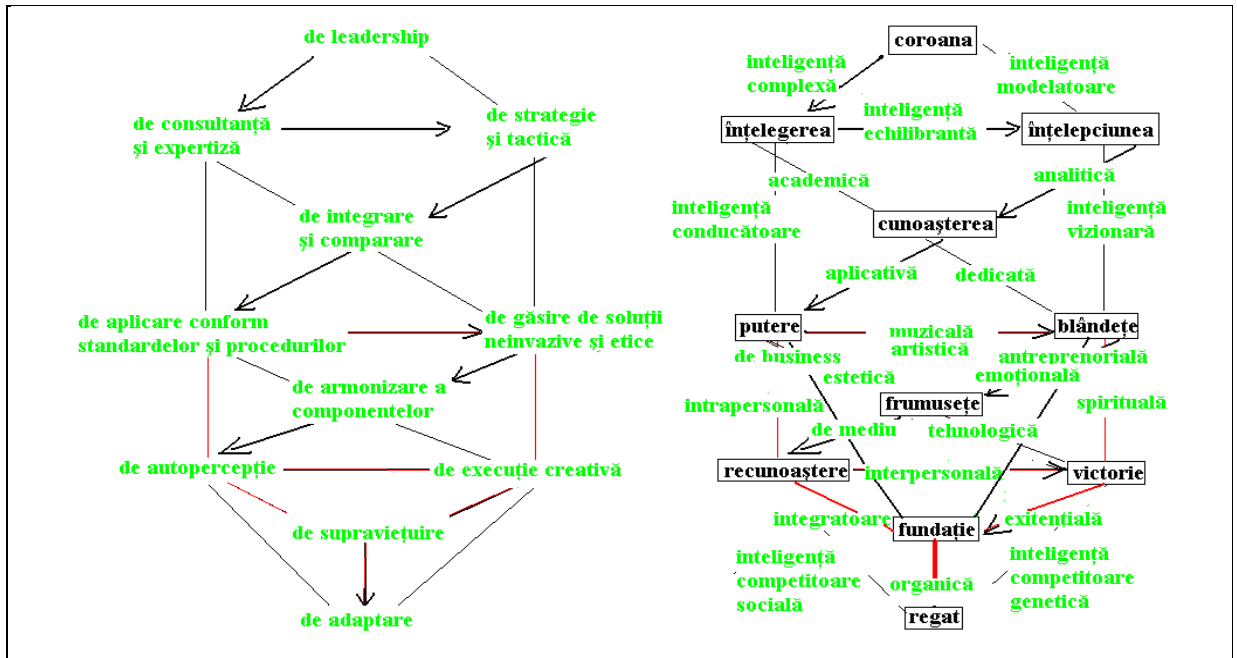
de leadership

de consultanță și expertiză

de strategie și tactică

de integrare și comparare

de aplicare conform standardelor și procedurilor

de găsire de soluții neinvazive și etice

de armonizare a componentelor

de autopercepție

de execuție creativă

de supraviețuire

de adaptare

coroana

inteligență complexă

inteligență modelatoare

înțelegerea

inteligență echilibrantă

înțelepciunea

academică

analitică

inteligență conducătoare

cunoașterea

inteligență vizionară

aplicativă

dedicată

putere

muzicală artistică

blândețe

de business

estetică

antreprenorială

emoțională

intrapersonală

frumusețe

spirituală

de mediu

tehnologică

recunoaștere

interpersonală

victorie

integratoare

fundație

existențială

inteligență competitoare socială

organică

inteligență competitoare genetică

regat